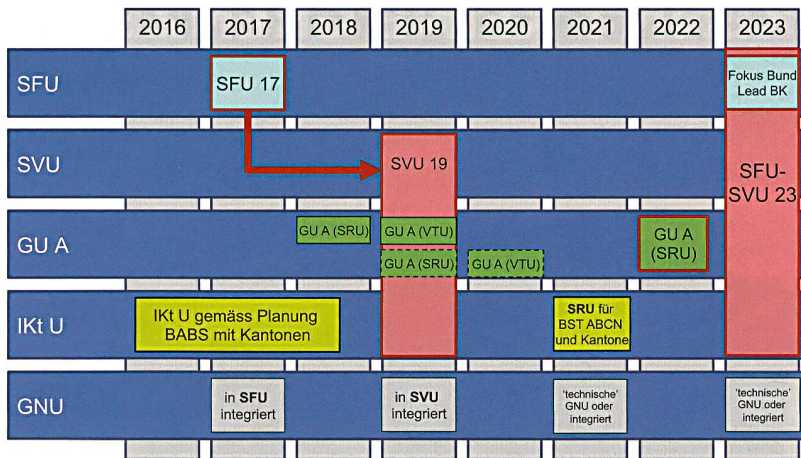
| | 2016 | 2017 | 2018 | 2019 | 2020 | 2021 | 2022 | 2023 |
|---|---|---|---|---|---|---|---|---|
| SFU | | SFU 17 | | | | | | Fokus Bund Lead BK |
| SVU | | | | SVU 19 | | | | SFU-SVU 23 |
| GU A | | | GU A (SRU) | GU A (VTU) GU A (SRU) | GU A (VTU) | | GU A (SRU) | |
| IKt U | IKt U gemäss Planung BABS mit Kantonen | | | | | SRU für BST ABCN und Kantone | | |
| GNU | | in SFU integriert | | in SVU integriert | | 'technische' GNU oder integriert | | 'technische' GNU oder integriert |